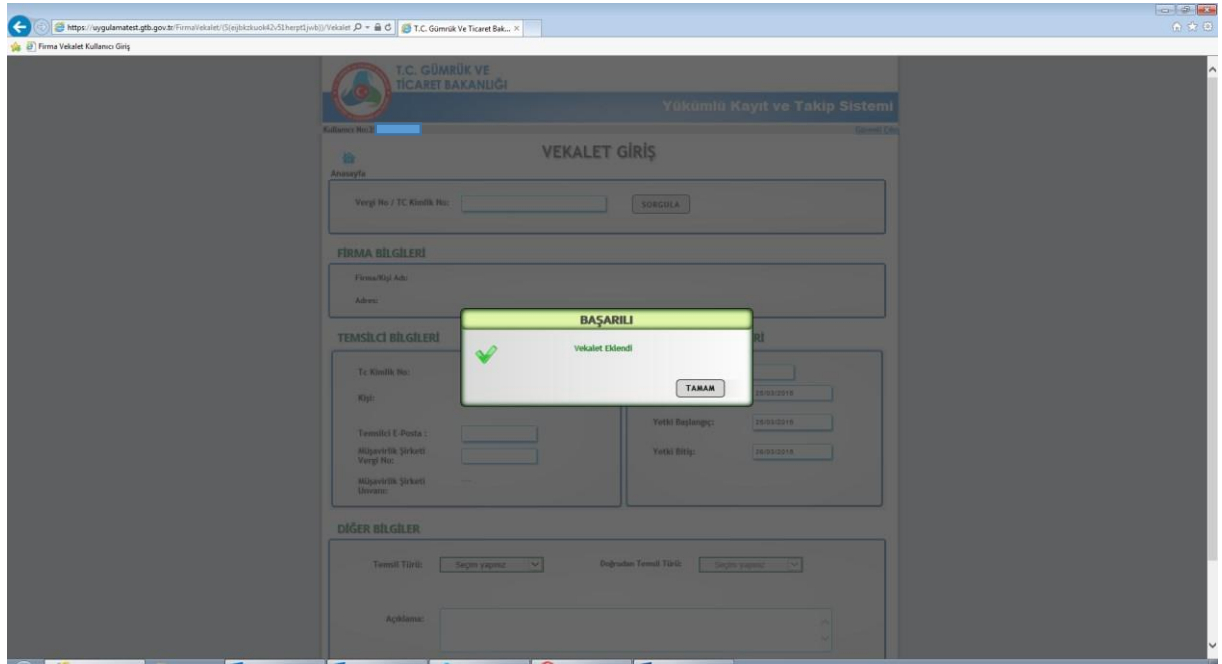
https://uygulamatest.gtb.gov.tr/FirmaVekalet/(S(ejbkzkuok42v51herpt1jwb))/Vekalet

T.C. Gümrük Ve Ticaret Bak...

Firma Vekalet Kullanıcı Giriş

T.C. GÜMRÜK VE TİCARET BAKANLIĞI

Yükümlü Kayıt ve Takip Sistemi

Kullanıcı No:

Güvenli Çık

Anasayfa

VEKALET GİRİŞ

Vergi No / TC Kimlik No:

SORGULA

FİRMA BİLGİLERİ

Firma/Kişi Adı:

Adres:

TEMSİLCİ BİLGİLERİ

Tc Kimlik No:

Kişi:

Temsilci E-Posta :

Müşavirlik Şirketi Vergi No:

Müşavirlik Şirketi Ünvanı:

RI

26/03/2016

Yetki Başlangıç:

26/03/2016

Yetki Bitiş:

26/03/2016

BAŞARILI

Vekalet Eklendi

TAMAM

DİĞER BİLGİLER

Temsil Türü:

Seçim yapınız

Doğrudan Temsil Türü:

Seçim yapınız

Açıklama: